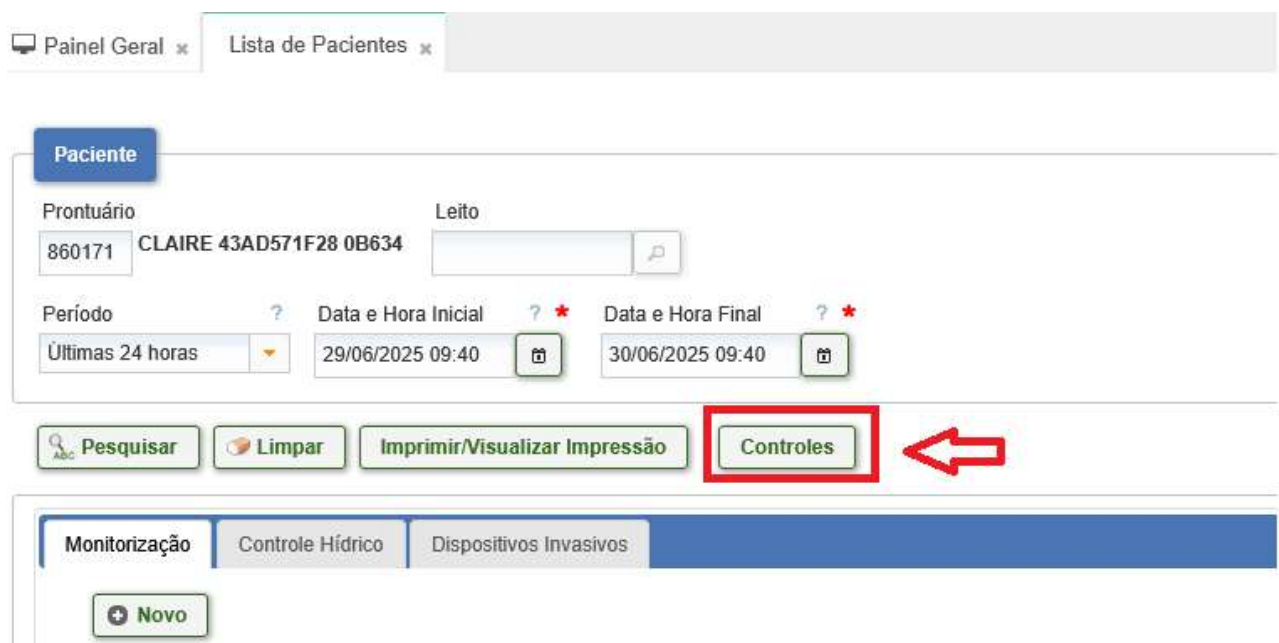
Painel Geral ×
Lista de Pacientes ×

Paciente

Prontuário
860171 CLAIRE 43AD571F28 0B634

Leito

Período ?
Últimas 24 horas

Data e Hora Inicial ? *
29/06/2025 09:40

Data e Hora Final ? *
30/06/2025 09:40

Pesquisar
Limpar
Imprimir/Visualizar Impressão
Controles

Monitorização
Controle Hídrico
Dispositivos Invasivos

Novo